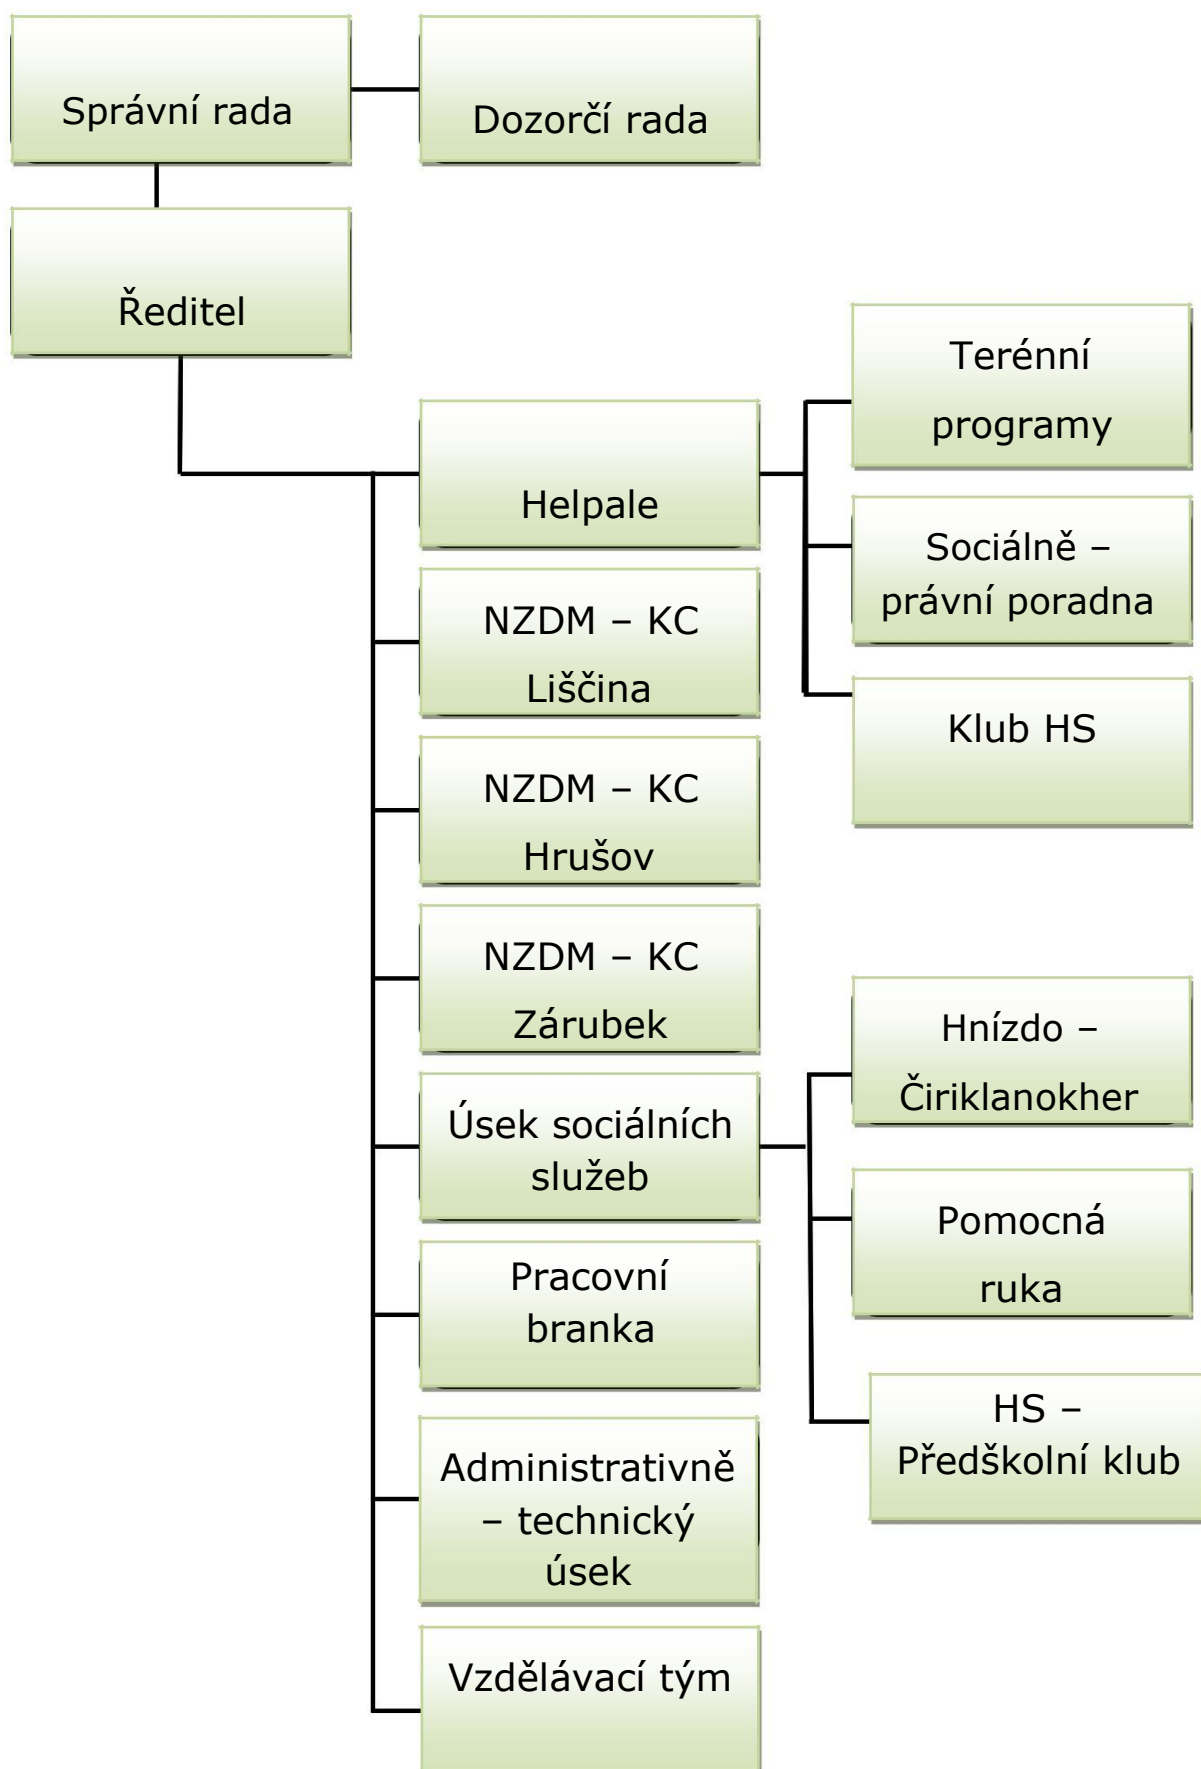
Správní rada

Dozorčí rada

Ředitel

Terénní programy

Helpale

Sociálně – právní poradna

NZDM – KC Liščina

Klub HS

NZDM – KC Hrušov

NZDM – KC Zárubek

Hnízdo – Čiriklanokher

Úsek sociálních služeb

Pomocná ruka

Pracovní branka

HS – Předškolní klub

Administrativně – technický úsek

Vzdělávací tým